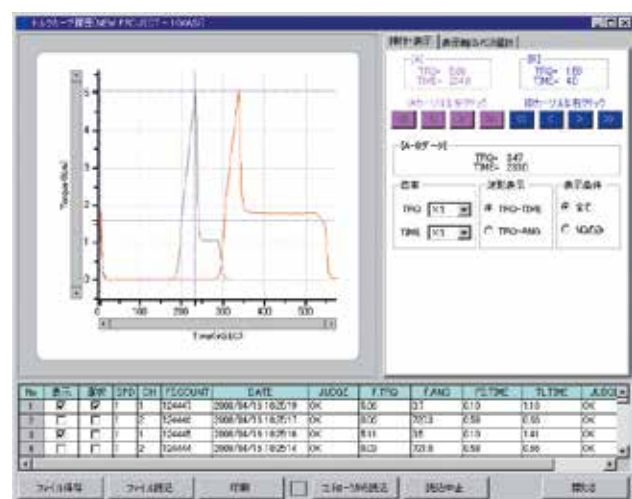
トルクカーブ表示 [NEW PROJECT - 10AS]

操作表示 | 表示軸カーソル設定

[A]
TRQ= 5.00
TIME= 2240

[B]
TRQ= 1.00
TIME= 40

[A]カーソル移動ボタン
[B]カーソル移動ボタン

<< < > >>

[A-B]データ
TRQ= 3.47
TIME= 2200

倍率
TRQ X1
TIME X1

波形表示
TRQ-TIME
TRQ-ANG

表示条件
全て
NG/OK

Torque(N·m)

5
4
3
2
1
0
-1

0 100 200 300 400 500
Time(mSEC)

| No | 表示 | 選択 | SPD | CH | F.COUNT | DATE | JUDGE | F.TRQ | F.ANG | F.TIME | T.TIME | JUDG |
|---|---|---|---|---|---|---|---|---|---|---|---|---|
| 1 | ☑ | ☑ | 1 | 1 | 124445 | 2008/04/15 18:25:19 | OK | 5.00 | 37 | 0.10 | 1.10 | OK |
| 2 | ☐ | ☐ | 2 | 1 | 124446 | 2008/04/15 18:25:17 | OK | 5.00 | 7013 | 0.50 | 0.55 | OK |
| 3 | ☑ | ☐ | 1 | 1 | 124445 | 2008/04/15 18:25:16 | OK | 5.11 | 3/5 | 0.10 | 1.41 | OK |
| 4 | ☐ | ☐ | 2 | 2 | 124444 | 2008/04/15 18:25:14 | OK | 5.03 | 723.6 | 0.50 | 0.66 | OK |

ファイル保存 | ファイル読込 | 印刷 | コントローラから読込 | 読込中止 | 閉じる